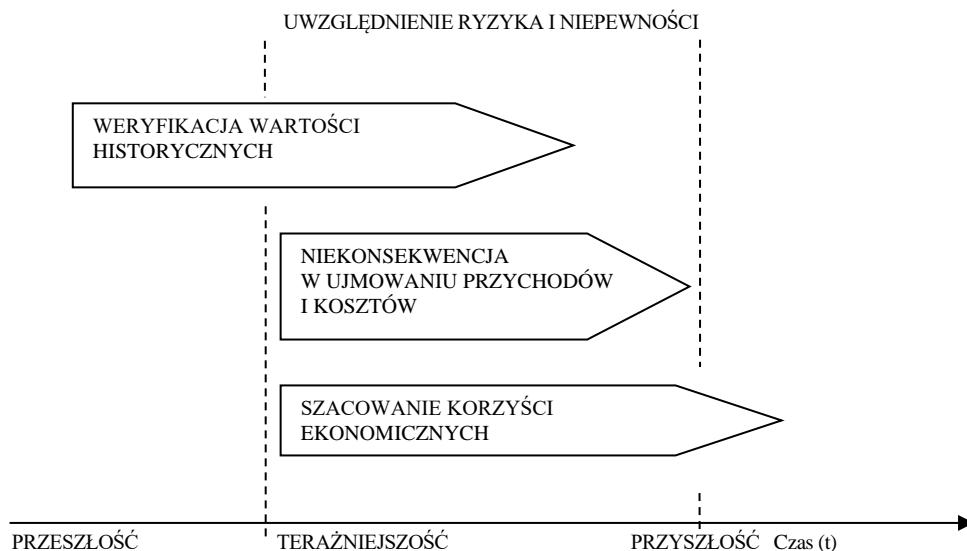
UWZGLĘDNIENIE RYZYKA I NIEPEWNOŚCI

WERYFIKACJA WARTOŚCI HISTORYCZNYCH

NIEKONSEKWENCJA W UJMOWANIU PRZYCHODÓW I KOSZTÓW

SZACOWANIE KORZYŚCI EKONOMICZNYCH

PRZESZŁOŚĆ

TERAŻNIEJSZOŚĆ

PRZYSZŁOŚĆ Czas (t)